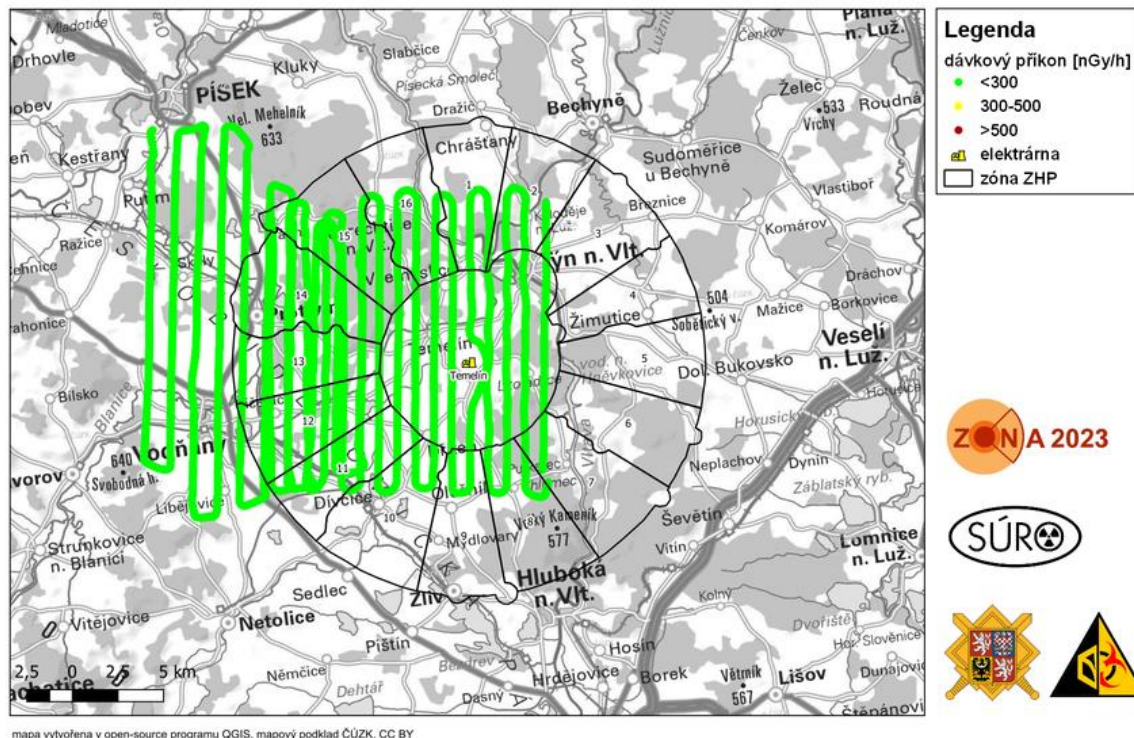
Mladotice
Drhovle
Kluky
Slabčice
Písecká Smoleč
Plana n. Luž.
Čenkov
PÍSEK
Vel. Mehelník 633
Dražič
Bechyně
Želeč
533 Vrchy
Roudná
Kestřany
Chrášťany
Sudoměřice u Bechyně
Vlastiboř
Putim
Ražice
Březnice
Komárov
Týn n. Vlt.
Dráchov
504 Soběslavský v.
Mažice
Borkovice
Žimutice
Veselí n. Luž.
Temelín
Dol. Bukovsko
Bílsko
Horusice
640 Svobodná h.
Vodňany
Neplachov
Dynín
Záblatský ryb.
Dívčice
Libějovice
Olešník
Vel. Kameník 577
Ševětín
Strunkovice n. Blanicí
Modlovary
Vitín
Lomnice n. Luž.
Hluboká n. Vlt.
Sedlec
Zliv
Kolný
Vitějovice
Netolice
Pištín
Dvořiště
Hosin
Slověnice
Němčice
Dehtář
Borek
Větrník 567
Lišov
Dunajovice
Dasný
Hrdějovice
Štěpánovice
1
2
3
4
5
6
7
10
11
12
13
14
15
16
2,5 0 2,5 5 km

Legenda
dávkový příkon [nGy/h]
<300
300-500
>500
elektrárna
zóna ZHP

ZÓNA 2023
SÚRO

mapa vytvořena v open-source programu QGIS, mapový podklad ČÚZK, CC BY